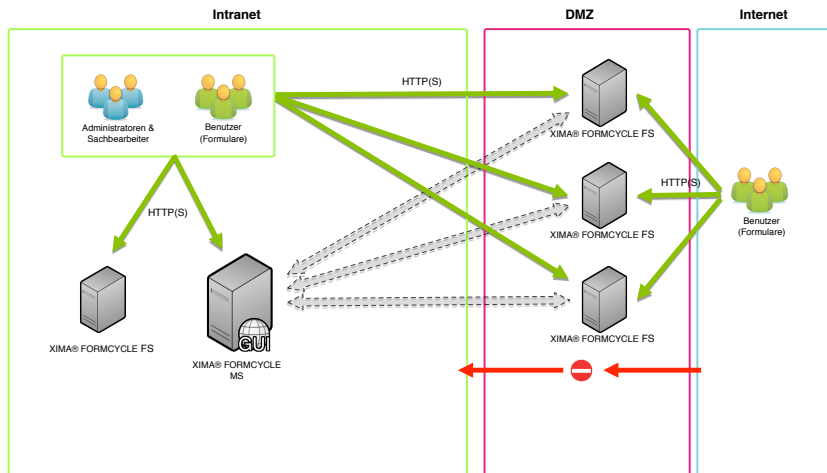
Intranet

DMZ

Internet

Administratoren & Sachbearbeiter

Benutzer (Formulare)

HTTP(S)

XIMA® FORMCYCLE FS

HTTP(S)

XIMA® FORMCYCLE FS

HTTP(S)

Benutzer (Formulare)

XIMA® FORMCYCLE FS

GUI

XIMA® FORMCYCLE MS

XIMA® FORMCYCLE FS